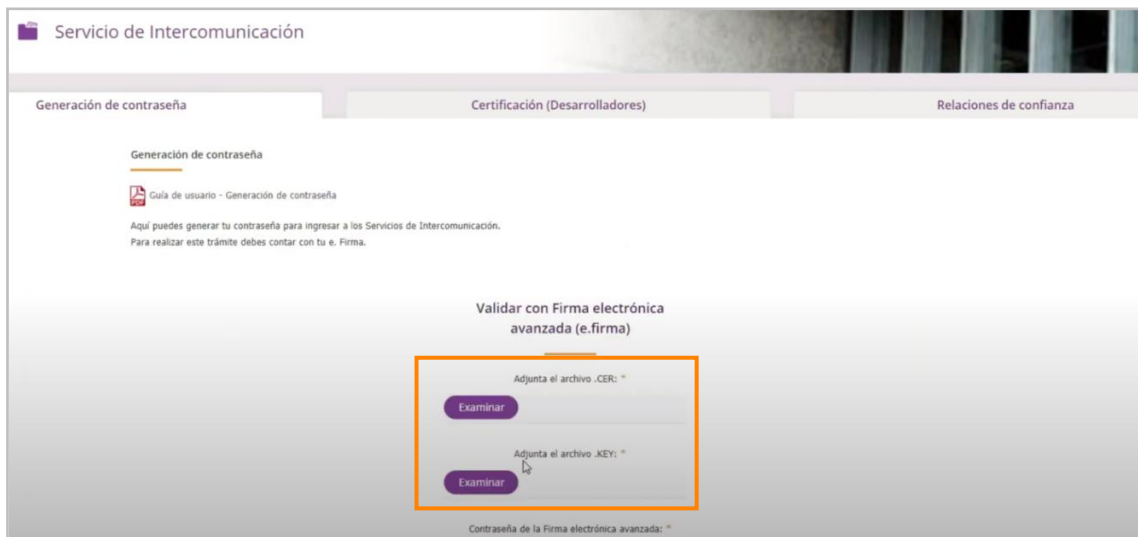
Servicio de Intercomunicación

Generación de contraseña

Certificación (Desarrolladores)

Relaciones de confianza

Generación de contraseña

PDF Guía de usuario - Generación de contraseña

Aquí puedes generar tu contraseña para ingresar a los Servicios de Intercomunicación.
Para realizar este trámite debes contar con tu e. Firma.

Validar con Firma electrónica avanzada (e.firma)

Adjunta el archivo .CER: *

Examinar

Adjunta el archivo .KEY: *

Examinar

Contraseña de la Firma electrónica avanzada: *